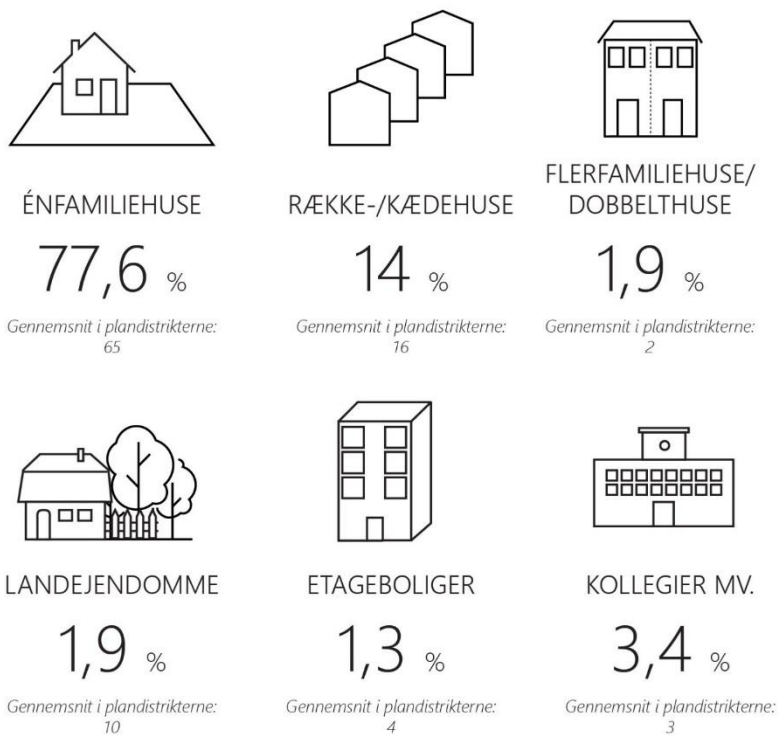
ÉNFAMILIEHUSE

77,6 %

Gennemsnit i plandistrikterne: 65

RÆKKE-/KÆDEHUSE

14 %

Gennemsnit i plandistrikterne: 16

FLERFAMILIEHUSE/ DOBBELTHUSE

1,9 %

Gennemsnit i plandistrikterne: 2

LANDEJENDOMME

1,9 %

Gennemsnit i plandistrikterne: 10

ETAGEBOLIGER

1,3 %

Gennemsnit i plandistrikterne: 4

KOLLEGIER MV.

3,4 %

Gennemsnit i plandistrikterne: 3